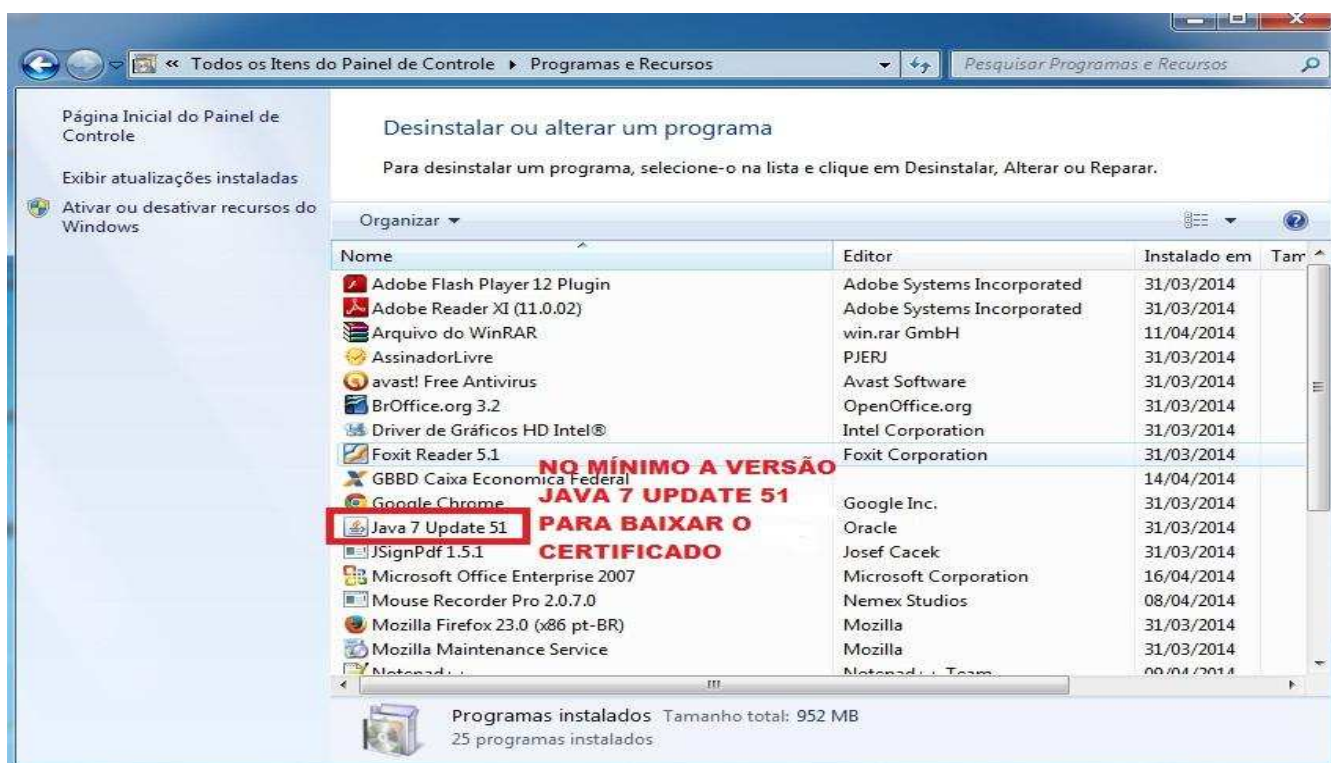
« Todos os Itens do Painel de Controle ▸ Programas e Recursos

Pesquisar Programas e Recursos

Página Inicial do Painel de Controle

Exibir atualizações instaladas

Ativar ou desativar recursos do Windows

Desinstalar ou alterar um programa

Para desinstalar um programa, selecione-o na lista e clique em Desinstalar, Alterar ou Reparar.

Organizar ▾

| Nome | Editor | Instalado em | Tam |
|---|---|---|---|
| Adobe Flash Player 12 Plugin | Adobe Systems Incorporated | 31/03/2014 | |
| Adobe Reader XI (11.0.02) | Adobe Systems Incorporated | 31/03/2014 | |
| Arquivo do WinRAR | win.rar GmbH | 11/04/2014 | |
| AssinadorLivre | PJERJ | 31/03/2014 | |
| avast! Free Antivirus | Avast Software | 31/03/2014 | |
| BrOffice.org 3.2 | OpenOffice.org | 31/03/2014 | |
| Driver de Gráficos HD Intel® | Intel Corporation | 31/03/2014 | |
| Foxit Reader 5.1 | Foxit Corporation | 31/03/2014 | |
| GBBD Caixa Economica Federal | | 14/04/2014 | |
| Google Chrome | Google Inc. | 31/03/2014 | |
| Java 7 Update 51 | Oracle | 31/03/2014 | |
| JSignPdf 1.5.1 | Josef Cacek | 31/03/2014 | |
| Microsoft Office Enterprise 2007 | Microsoft Corporation | 16/04/2014 | |
| Mouse Recorder Pro 2.0.7.0 | Nemex Studios | 08/04/2014 | |
| Mozilla Firefox 23.0 (x86 pt-BR) | Mozilla | 31/03/2014 | |
| Mozilla Maintenance Service | Mozilla | 31/03/2014 | |
| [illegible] | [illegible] | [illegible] | |

NO MÍNIMO A VERSÃO JAVA 7 UPDATE 51 PARA BAIXAR O CERTIFICADO

Programas instalados Tamanho total: 952 MB
25 programas instalados